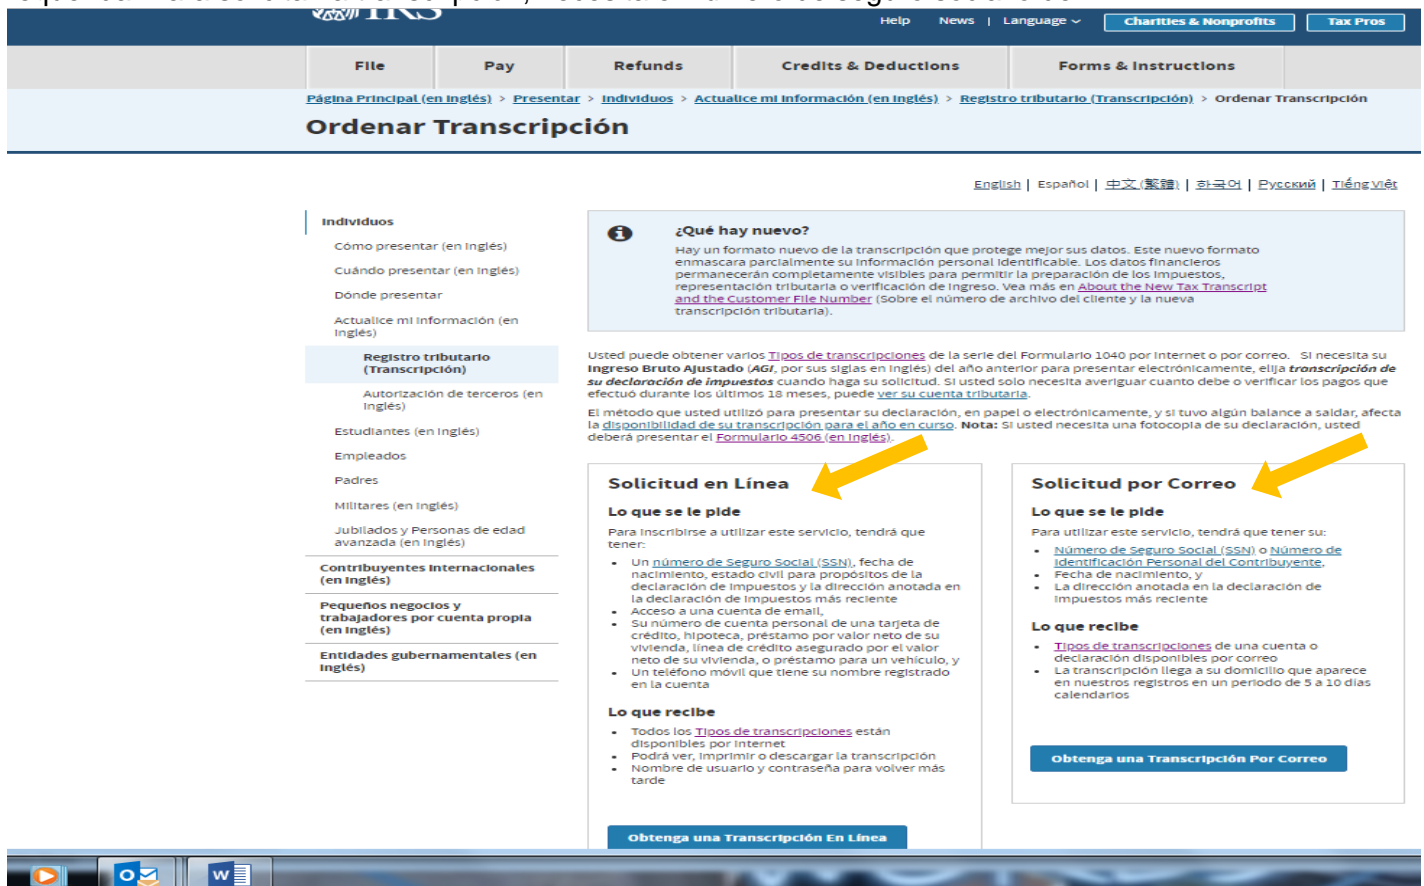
IRS

Help News | Language Charities & Nonprofits Tax Pros

File | Pay | Refunds | Credits & Deductions | Forms & Instructions

Página Principal (en inglés) > Presentar > Individuos > Actualice mi información (en inglés) > Registro tributario (Transcripción) > Ordenar Transcripción

Ordenar Transcripción

English | Español | 中文(繁體) | 한국어 | Русский | Tiếng Việt

Individuos
Cómo presentar (en inglés)
Cuándo presentar (en inglés)
Dónde presentar
Actualice mi información (en inglés)
Registro tributario (Transcripción)
Autorización de terceros (en inglés)
Estudiantes (en inglés)
Empleados
Padres
Militares (en inglés)
Jubilados y Personas de edad avanzada (en inglés)
Contribuyentes internacionales (en inglés)
Pequeños negocios y trabajadores por cuenta propia (en inglés)
Entidades gubernamentales (en inglés)

¿Qué hay nuevo?
Hay un formato nuevo de la transcripción que protege mejor sus datos. Este nuevo formato enmascara parcialmente su información personal identificable. Los datos financieros permanecerán completamente visibles para permitir la preparación de los impuestos, representación tributaria o verificación de ingreso. Vea más en About the New Tax Transcript and the Customer File Number (Sobre el número de archivo del cliente y la nueva transcripción tributaria).

Usted puede obtener varios Tipos de transcripciones de la serie del Formulario 1040 por Internet o por correo. Si necesita su Ingreso Bruto Ajustado (AGI, por sus siglas en inglés) del año anterior para presentar electrónicamente, elija transcripción de su declaración de impuestos cuando haga su solicitud. Si usted solo necesita averiguar cuanto debe o verificar los pagos que efectuó durante los últimos 18 meses, puede ver su cuenta tributaria.

El método que usted utilizó para presentar su declaración, en papel o electrónicamente, y si tuvo algún balance a saldar, afecta la disponibilidad de su transcripción para el año en curso. Nota: Si usted necesita una fotocopia de su declaración, usted deberá presentar el Formulario 4506 (en inglés).

Solicitud en Línea

Lo que se le pide
Para inscribirse a utilizar este servicio, tendrá que tener:
• Un número de Seguro Social (SSN), fecha de nacimiento, estado civil para propósitos de la declaración de impuestos y la dirección anotada en la declaración de impuestos más reciente
• Acceso a una cuenta de email,
• Su número de cuenta personal de una tarjeta de crédito, hipoteca, préstamo por valor neto de su vivienda, línea de crédito asegurado por el valor neto de su vivienda, o préstamo para un vehículo, y
• Un teléfono móvil que tiene su nombre registrado en la cuenta

Lo que recibe
• Todos los Tipos de transcripciones están disponibles por Internet
• Podrá ver, imprimir o descargar la transcripción
• Nombre de usuario y contraseña para volver más tarde

Obtenga una Transcripción En Línea

Solicitud por Correo

Lo que se le pide
Para utilizar este servicio, tendrá que tener su:
• Número de Seguro Social (SSN) o Número de Identificación Personal del Contribuyente,
• Fecha de nacimiento, y
• La dirección anotada en la declaración de impuestos más reciente

Lo que recibe
• Tipos de transcripciones de una cuenta o declaración disponibles por correo
• La transcripción llega a su domicilio que aparece en nuestros registros en un período de 5 a 10 días calendarios

Obtenga una Transcripción Por Correo